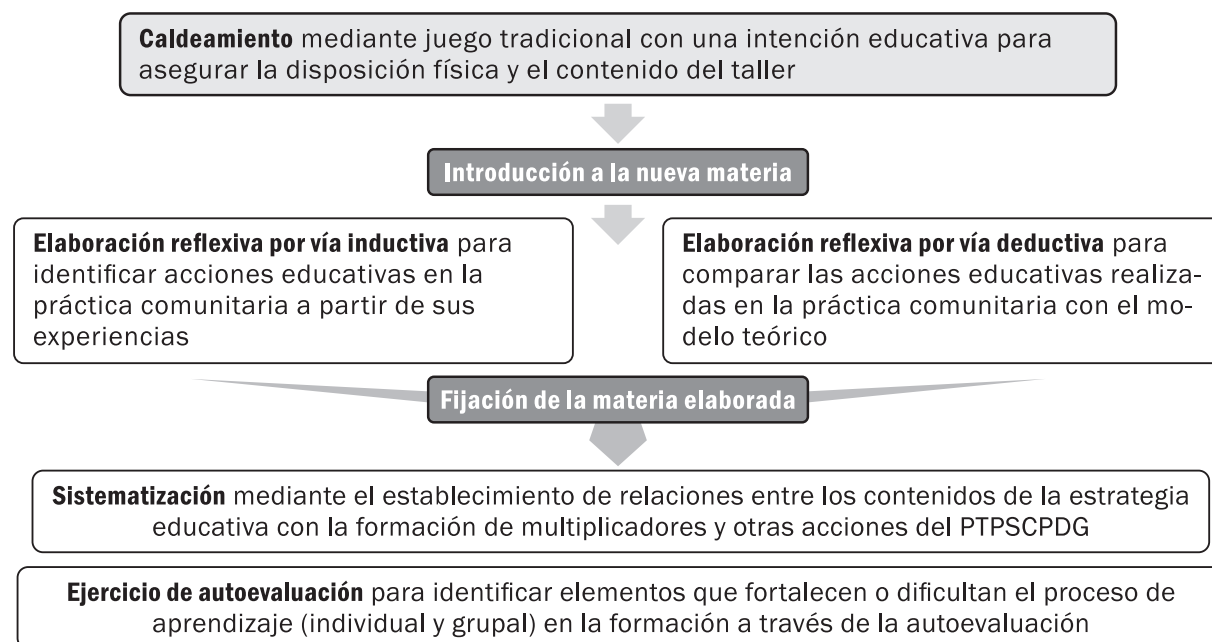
Caldeamiento mediante juego tradicional con una intención educativa para asegurar la disposición física y el contenido del taller

Introducción a la nueva materia

Elaboración reflexiva por vía inductiva para identificar acciones educativas en la práctica comunitaria a partir de sus experiencias

Elaboración reflexiva por vía deductiva para comparar las acciones educativas realizadas en la práctica comunitaria con el modelo teórico

Fijación de la materia elaborada

Sistematización mediante el establecimiento de relaciones entre los contenidos de la estrategia educativa con la formación de multiplicadores y otras acciones del PTPSCPDG

Ejercicio de autoevaluación para identificar elementos que fortalecen o dificultan el proceso de aprendizaje (individual y grupal) en la formación a través de la autoevaluación